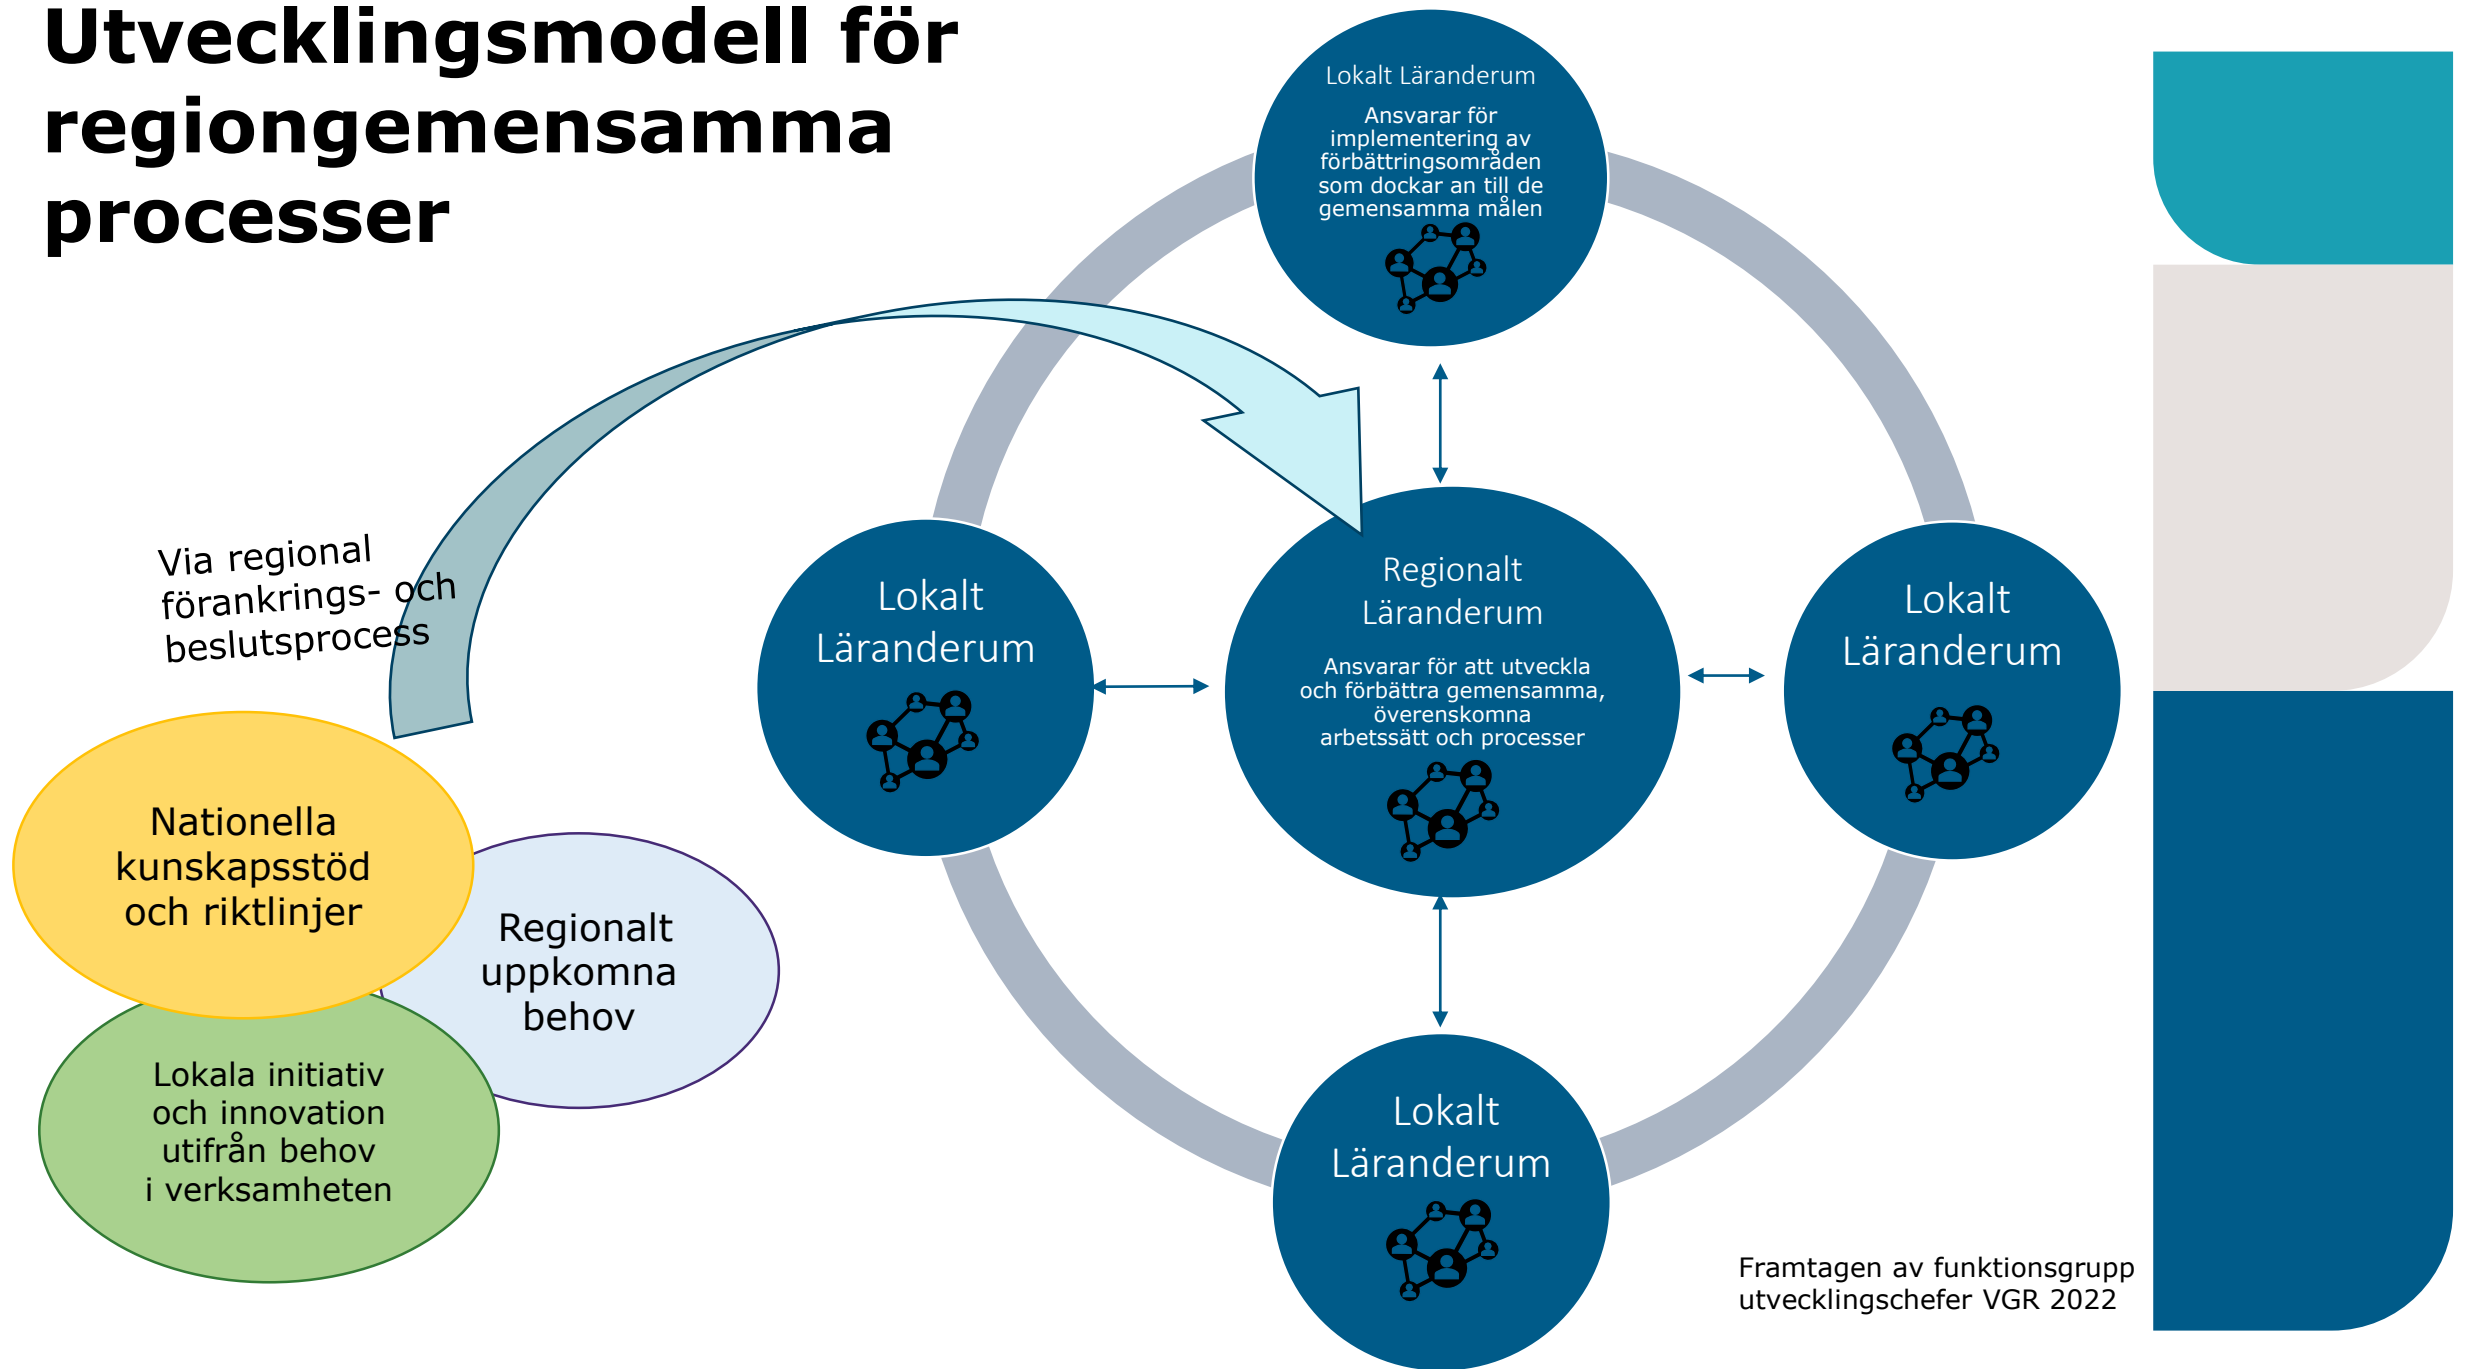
Utvecklingsmodell för regiongemensamma processer

Lokalt Läranderum

Ansvarar för implementering av förbättringsområden som dockar an till de gemensamma målen

Via regional förankrings- och beslutsprocess

Lokalt Läranderum

Regionalt Läranderum

Ansvarar för att utveckla och förbättra gemensamma, överenskomna arbetssätt och processer

Lokalt Läranderum

Nationella kunskapsstöd och riktlinjer

Regionalt uppkomna behov

Lokala initiativ och innovation utifrån behov i verksamheten

Lokalt Läranderum

Framtagen av funktionsgrupp utvecklingschefer VGR 2022